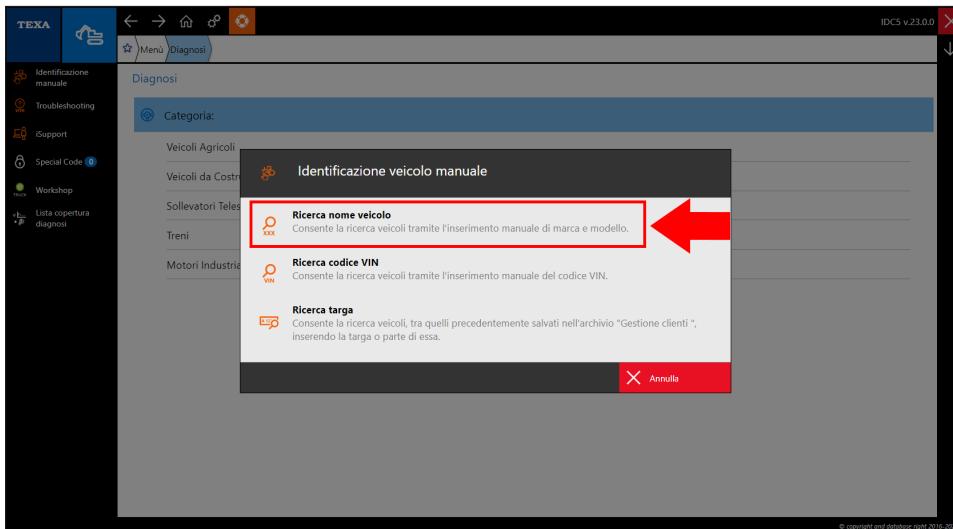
TEXA

IDC5 v.23.0.0

Menù Diagnosi

Identificazione manuale

Troubleshooting

iSupport

Special Code 0

Workshop

Lista copertura diagnosi

Diagnosi

Categoria:

Veicoli Agricoli

Veicoli da Costr

Sollevatori Teles

Treni

Motori Industria

Identificazione veicolo manuale

Ricerca nome veicolo
Consente la ricerca veicoli tramite l'inserimento manuale di marca e modello.

XXX

Ricerca codice VIN
Consente la ricerca veicoli tramite l'inserimento manuale del codice VIN.

VIN

Ricerca targa
Consente la ricerca veicoli, tra quelli precedentemente salvati nell'archivio "Gestione clienti ", inserendo la targa o parte di essa.

Annulla

© copyright and database right 2016-20